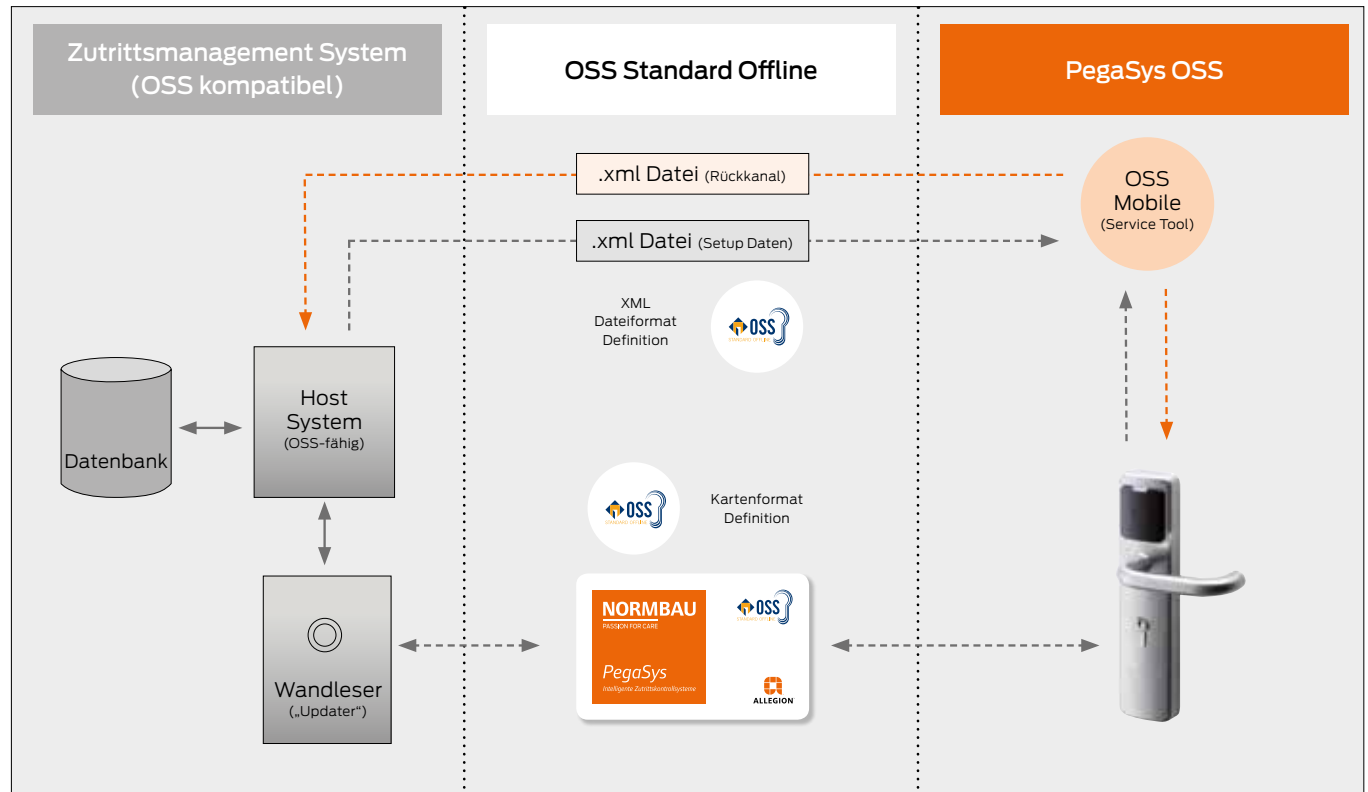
Zutrittsmanagement System (OSS kompatibel)

OSS Standard Offline

PegaSys OSS

.xml Datei (Rückkanal)

.xml Datei (Setup Daten)

OSS Mobile (Service Tool)

XML Dateiformat Definition

OSS
STANDARD OFFLINE

Datenbank

Host System (OSS-fähig)

OSS
STANDARD OFFLINE

Kartenformat Definition

Wandleser („Updater“)

NORMBAU
PASSION FOR CARE
PegaSys
Intelligente Zutrittskontrollsysteme

OSS
STANDARD OFFLINE

ALLEGION